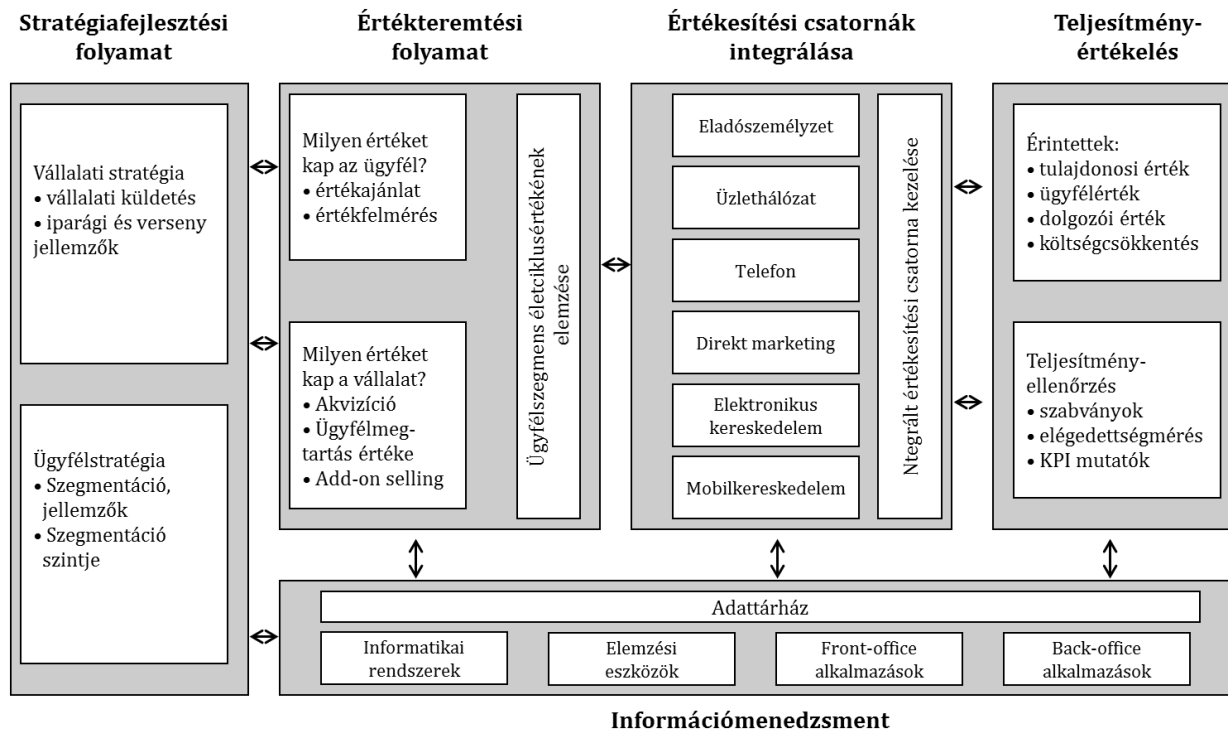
Stratégiafejlesztési folyamat

Vállalati stratégia
• vállalati küldetés
• iparági és verseny jellemzők

Ügyfélstratégia
• Szegmentáció, jellemzők
• Szegmentáció szintje

Értékteremtési folyamat

Milyen értéket kap az ügyfél?
• értékajánlat
• értékfelmérés

Milyen értéket kap a vállalat?
• Akvizíció
• Ügyfélmegtartás értéke
• Add-on selling

Ügyfélszegmens életciklusértékének elemzése

Értékesítési csatornák integrálása

Eladószemélyzet

Üzlethálózat

Telefon

Direkt marketing

Elektronikus kereskedelem

Mobilkereskedelem

Ntegrált értékesítési csatorna kezelése

Teljesítményértékelés

Érintettek:
• tulajdonosi érték
• ügyfélérték
• dolgozói érték
• költségcsökkentés

Teljesítményellenőrzés
• szabványok
• elégedettségmérés
• KPI mutatók

Adattárház

Informatikai rendszerek

Elemzési eszközök

Front-office alkalmazások

Back-office alkalmazások

Információmenedzsment